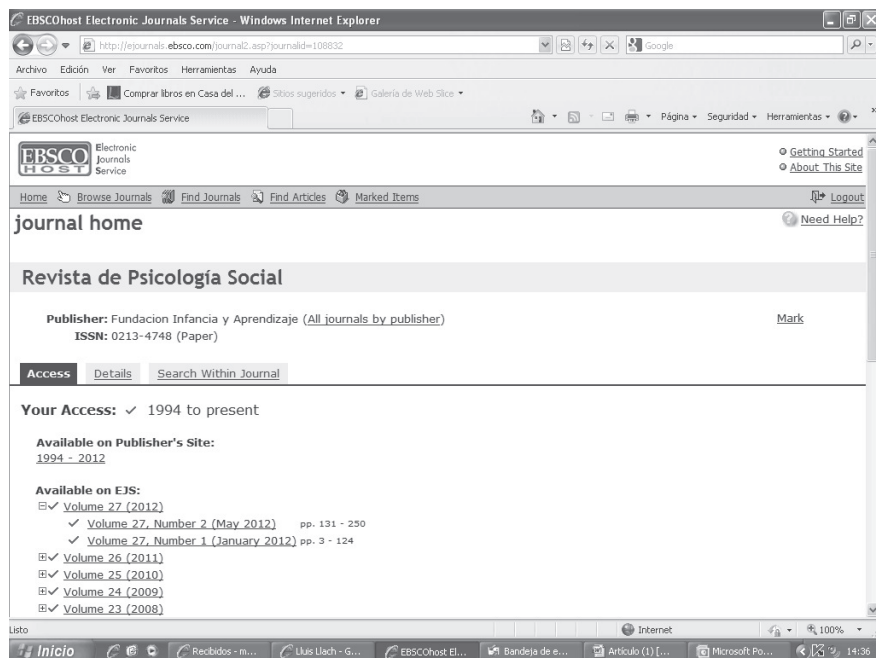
EBSCOhost Electronic Journals Service - Windows Internet Explorer

http://ejournals.ebsco.com/journal2.asp?journalid=108832

Google

Archivo Edición Ver Favoritos Herramientas Ayuda

Favoritos | Comprar libros en Casa del ... | Sitios sugeridos ▾ | Galería de Web Slice ▾

EBSCOhost Electronic Journals Service

Página ▾ Seguridad ▾ Herramientas ▾

EBSCO HOST Electronic Journals Service

Getting Started
About This Site

Home Browse Journals Find Journals Find Articles Marked Items

Logout

journal home

Need Help?

Revista de Psicología Social

Publisher: Fundacion Infancia y Aprendizaje (All journals by publisher)
ISSN: 0213-4748 (Paper)

Mark

Access Details Search Within Journal

Your Access: ✓ 1994 to present

Available on Publisher's Site:
1994 - 2012

Available on EJS:
⊟✓ Volume 27 (2012)
✓ Volume 27, Number 2 (May 2012) pp. 131 - 250
✓ Volume 27, Number 1 (January 2012) pp. 3 - 124
⊞✓ Volume 26 (2011)
⊞✓ Volume 25 (2010)
⊞✓ Volume 24 (2009)
⊞✓ Volume 23 (2008)

Listo

Internet

100%

Inicio | Recibidos - m... | Lluis Llach - G... | EBSCOhost El... | Bandeja de e... | Artículo (1) [... | Microsoft Po... | 14:36